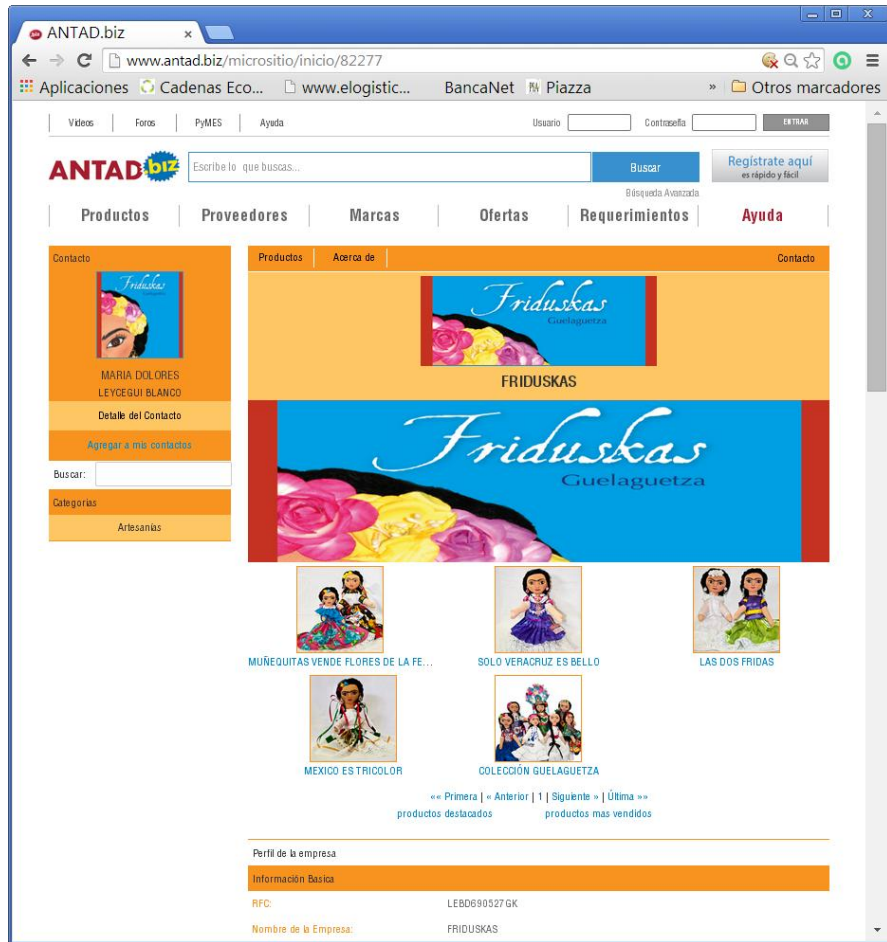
ANTAD.biz ×

www.antad.biz/micrositio/inicio/82277

Aplicaciones Cadenas Eco... www.elogistic... BancaNet Piazza » Otros marcadores

Videos | Foros | PyMES | Ayuda Usuario Contraseña ENTRAR

ANTAD.biz Escribe lo que buscas... Buscar Regístrate aquí es rápido y fácil

Búsqueda Avanzada

Productos | Proveedores | Marcas | Ofertas | Requerimientos | Ayuda

Contacto

Friduskas

MARIA DOLORES LEYCEGUI BLANCO

Detalle del Contacto

Agregar a mis contactos

Buscar:

Categorias

Artesanias

Productos | Acerca de | Contacto

Friduskas Guelaguetza

FRIDUSKAS

Friduskas Guelaguetza

MUÑEQUITAS VENDE FLORES DE LA FE...

SOLO VERACRUZ ES BELLO

LAS DOS FRIDAS

MEXICO ES TRICOLOR

COLECCIÓN GUELAGUETZA

«« Primera | « Anterior | 1 | Siguiente » | Última »»

productos destacados productos mas vendidos

Perfil de la empresa

Información Basica

RFC: LEBD690527GK

Nombre de la Empresa: FRIDUSKAS